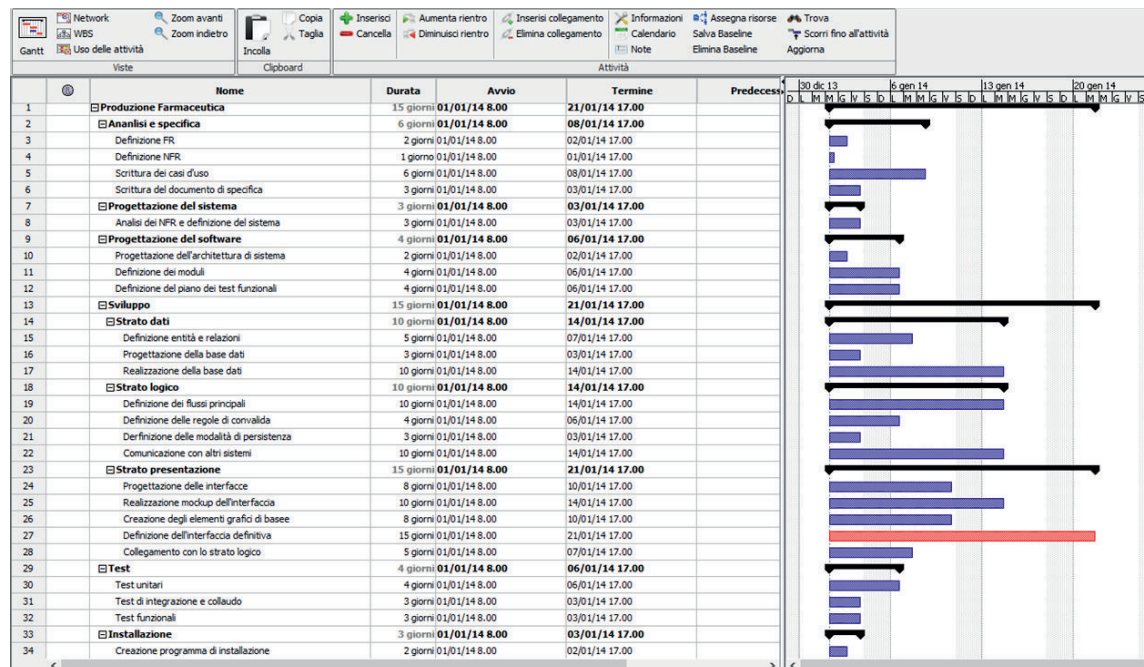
Gantt Network WBS Uso delle attività Zoom avanti Zoom indietro Viste

Incolla Copia Taglia Clipboard

Inserisci Cancella Aumenta rientro Diminuisci rientro Inserisci collegamento Elimina collegamento Informazioni Calendario Note Assegna risorse Salva Baseline Elimina Baseline Trova Scorri fino all'attività Aggiorna Attività

| | | Nome | Durata | Avvio | Termine | Predecess |
|---|---|---|---|---|---|---|
| 1 | | ⊟Produzione Farmaceutica | 15 giorni | 01/01/14 8.00 | 21/01/14 17.00 | |
| 2 | | ⊟Ananlisi e specifica | 6 giorni | 01/01/14 8.00 | 08/01/14 17.00 | |
| 3 | | Definizione FR | 2 giorni | 01/01/14 8.00 | 02/01/14 17.00 | |
| 4 | | Definizione NFR | 1 giorno | 01/01/14 8.00 | 01/01/14 17.00 | |
| 5 | | Scrittura dei casi d'uso | 6 giorni | 01/01/14 8.00 | 08/01/14 17.00 | |
| 6 | | Scrittura del documento di specifica | 3 giorni | 01/01/14 8.00 | 03/01/14 17.00 | |
| 7 | | ⊟Progettazione del sistema | 3 giorni | 01/01/14 8.00 | 03/01/14 17.00 | |
| 8 | | Analisi dei NFR e definizione del sistema | 3 giorni | 01/01/14 8.00 | 03/01/14 17.00 | |
| 9 | | ⊟Progettazione del software | 4 giorni | 01/01/14 8.00 | 06/01/14 17.00 | |
| 10 | | Progettazione dell'architettura di sistema | 2 giorni | 01/01/14 8.00 | 02/01/14 17.00 | |
| 11 | | Definizione dei moduli | 4 giorni | 01/01/14 8.00 | 06/01/14 17.00 | |
| 12 | | Definizione del piano dei test funzionali | 4 giorni | 01/01/14 8.00 | 06/01/14 17.00 | |
| 13 | | ⊟Sviluppo | 15 giorni | 01/01/14 8.00 | 21/01/14 17.00 | |
| 14 | | ⊟Strato dati | 10 giorni | 01/01/14 8.00 | 14/01/14 17.00 | |
| 15 | | Definizione entità e relazioni | 5 giorni | 01/01/14 8.00 | 07/01/14 17.00 | |
| 16 | | Progettazione della base dati | 3 giorni | 01/01/14 8.00 | 03/01/14 17.00 | |
| 17 | | Realizzazione della base dati | 10 giorni | 01/01/14 8.00 | 14/01/14 17.00 | |
| 18 | | ⊟Strato logico | 10 giorni | 01/01/14 8.00 | 14/01/14 17.00 | |
| 19 | | Definizione dei flussi principali | 10 giorni | 01/01/14 8.00 | 14/01/14 17.00 | |
| 20 | | Definizione delle regole di convalida | 4 giorni | 01/01/14 8.00 | 06/01/14 17.00 | |
| 21 | | Derfinizione delle modalità di persistenza | 3 giorni | 01/01/14 8.00 | 03/01/14 17.00 | |
| 22 | | Comunicazione con altri sistemi | 10 giorni | 01/01/14 8.00 | 14/01/14 17.00 | |
| 23 | | ⊟Strato presentazione | 15 giorni | 01/01/14 8.00 | 21/01/14 17.00 | |
| 24 | | Progettazione delle interfacce | 8 giorni | 01/01/14 8.00 | 10/01/14 17.00 | |
| 25 | | Realizzazione mockup dell'interfaccia | 10 giorni | 01/01/14 8.00 | 14/01/14 17.00 | |
| 26 | | Creazione degli elementi grafici di basee | 8 giorni | 01/01/14 8.00 | 10/01/14 17.00 | |
| 27 | | Definizione dell'interfaccia definitiva | 15 giorni | 01/01/14 8.00 | 21/01/14 17.00 | |
| 28 | | Collegamento con lo strato logico | 5 giorni | 01/01/14 8.00 | 07/01/14 17.00 | |
| 29 | | ⊟Test | 4 giorni | 01/01/14 8.00 | 06/01/14 17.00 | |
| 30 | | Test unitari | 4 giorni | 01/01/14 8.00 | 06/01/14 17.00 | |
| 31 | | Test di integrazione e collaudo | 3 giorni | 01/01/14 8.00 | 03/01/14 17.00 | |
| 32 | | Test funzionali | 3 giorni | 01/01/14 8.00 | 03/01/14 17.00 | |
| 33 | | ⊟Installazione | 3 giorni | 01/01/14 8.00 | 03/01/14 17.00 | |
| 34 | | Creazione programma di installazione | 2 giorni | 01/01/14 8.00 | 02/01/14 17.00 | |

30 dic 13 | 6 gen 14 | 13 gen 14 | 20 gen 14
D L M M G V S D L M M G V S D L M M G V S D L M M G V S